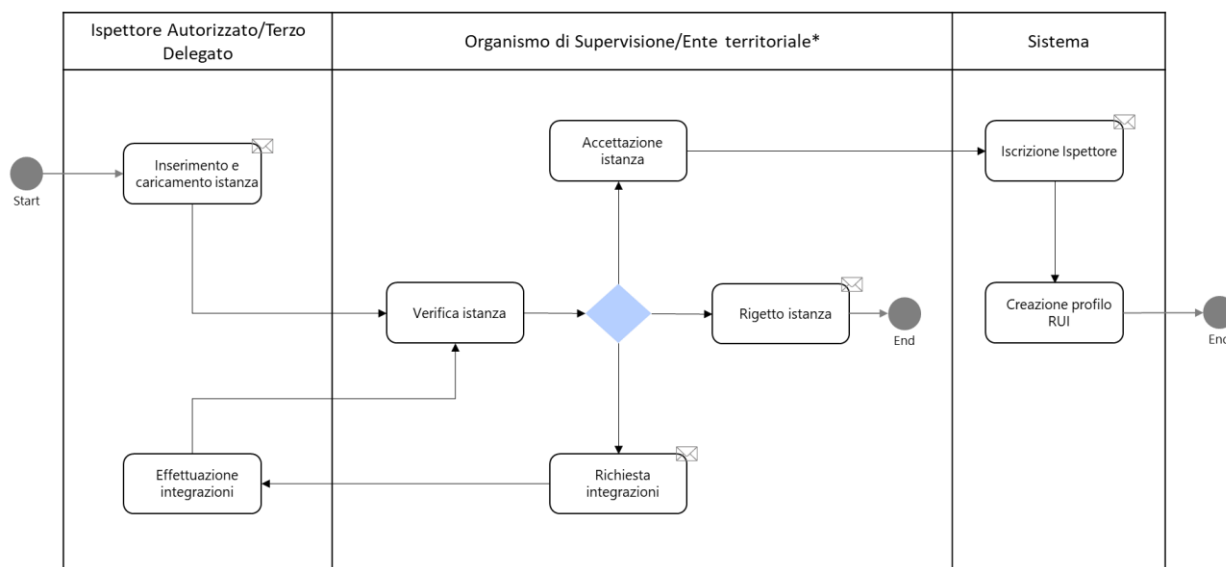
Ispettore Autorizzato/Terzo Delegato

Organismo di Supervisione/Ente territoriale*

Sistema

Start

Inserimento e caricamento istanza

Accettazione istanza

Iscrizione Ispettore

Verifica istanza

Rigetto istanza

End

Creazione profilo RUI

End

Effettuazione integrazioni

Richiesta integrazioni